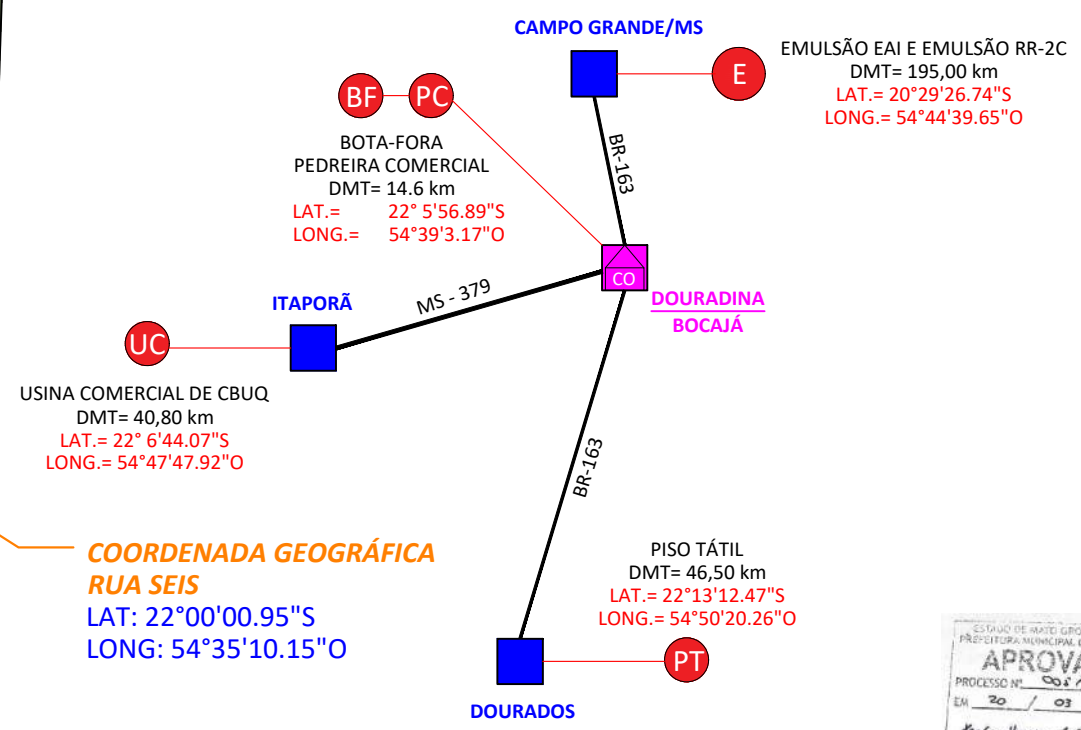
CAMPO GRANDE/MS

E

EMULSÃO EAI E EMULSÃO RR-2C
DMT= 195,00 km
LAT.= 20°29'26.74"S
LONG.= 54°44'39.65"O

BF PC

BOTA-FORA
PEDREIRA COMERCIAL
DMT= 14.6 km
LAT.= 22° 5'56.89"S
LONG.= 54°39'3.17"O

BR-163

CO

DOURADINA
BOCAJÁ

ITAPORÃ

MS - 379

UC

USINA COMERCIAL DE CBUQ
DMT= 40,80 km
LAT.= 22° 6'44.07"S
LONG.= 54°47'47.92"O

BR-163

COORDENADA GEOGRÁFICA
RUA SEIS
LAT: 22°00'00.95"S
LONG: 54°35'10.15"O

PISO TÁTIL
DMT= 46,50 km
LAT.= 22°13'12.47"S
LONG.= 54°50'20.26"O

PT

DOURADOS

ESTADO DE MATO GRO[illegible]
PREFEITURA MUNICIPAL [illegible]
APROVA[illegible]
PROCESSO Nº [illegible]
EM 20 / 03 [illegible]